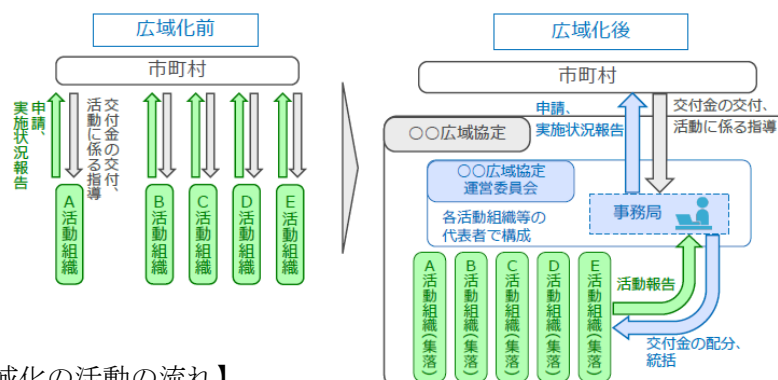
広域化前

市町村

申請、実施状況報告

交付金の交付、活動に係る指導

A活動組織

B活動組織

C活動組織

D活動組織

E活動組織

広域化後

市町村

申請、実施状況報告

交付金の交付、活動に係る指導

○○広域協定

○○広域協定運営委員会

各活動組織等の代表者で構成

事務局

A活動組織（集落）

B活動組織（集落）

C活動組織（集落）

D活動組織（集落）

E活動組織（集落）

活動報告

交付金の配分、統括

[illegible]域化の活動の流れ】